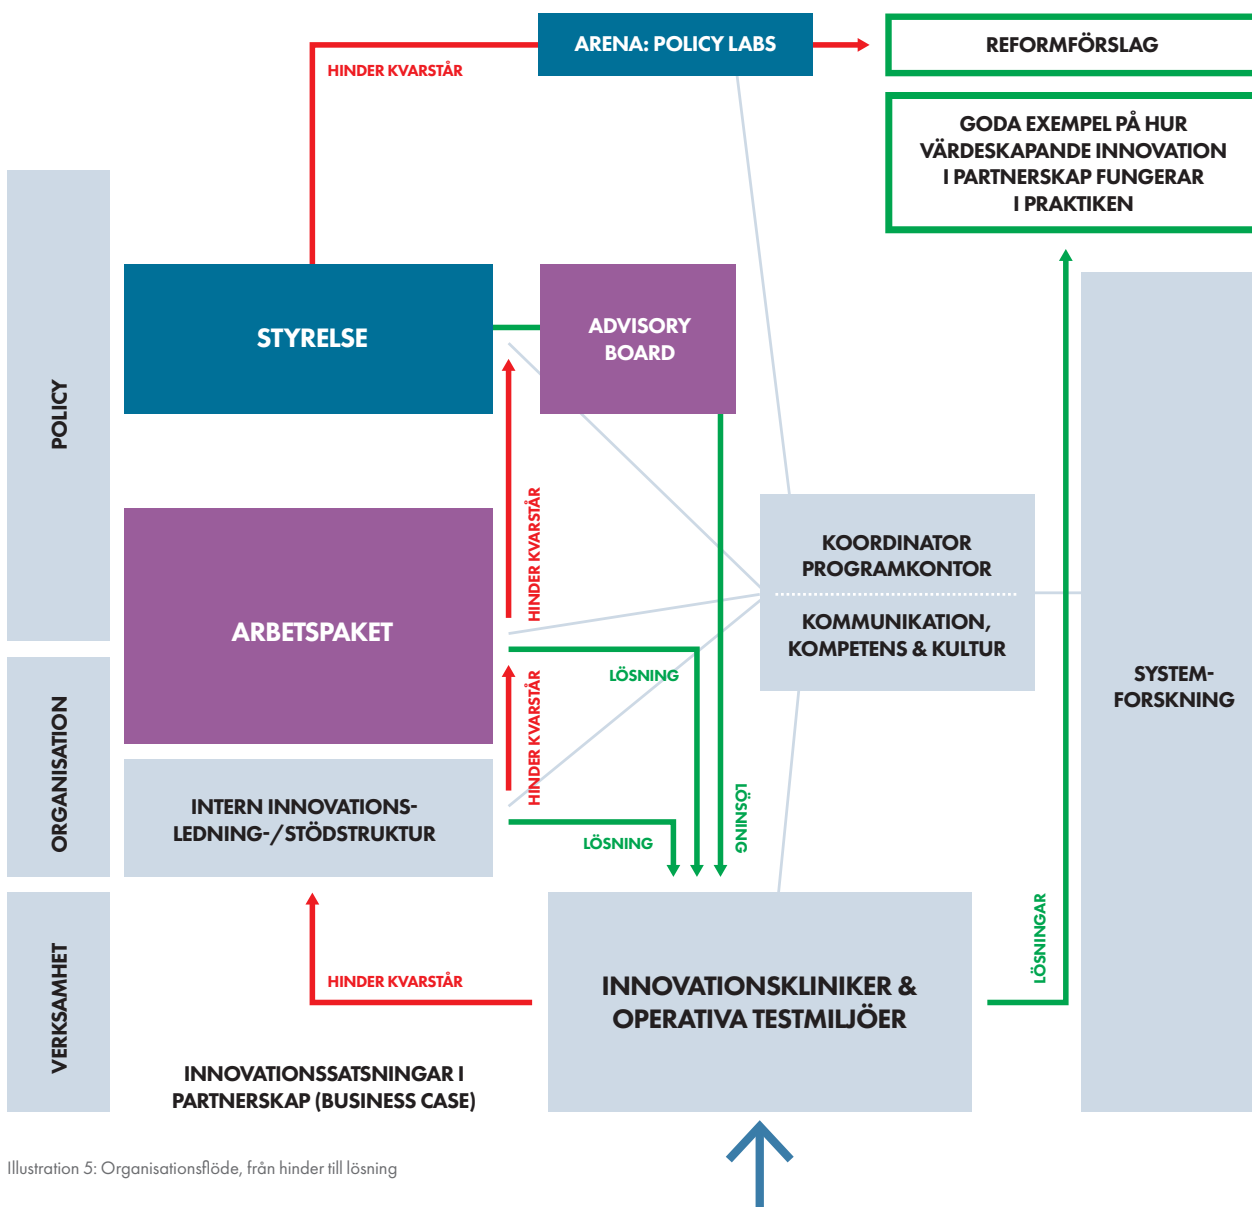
ARENA: POLICY LABS

HINDER KVARSTÅR

REFORMFÖRSLAG

GODA EXEMPEL PÅ HUR VÄRDESKAPANDE INNOVATION I PARTNERSKAP FUNGERAR I PRAKTIKEN

POLICY

STYRELSE

ADVISORY BOARD

HINDER KVARSTÅR

ARBETSPAKET

KOORDINATOR PROGRAMKONTOR

KOMMUNIKATION, KOMPETENS & KULTUR

LÖSNING

SYSTEM-FORSKNING

ORGANISATION

HINDER KVARSTÅR

INTERN INNOVATIONS-LEDNING-/STÖDSTRUKTUR

LÖSNING

LÖSNING

VERKSAMHET

HINDER KVARSTÅR

LÖSNINGAR

INNOVATIONSKLINIKER & OPERATIVA TESTMILJÖER

INNOVATIONSSATSNINGAR I PARTNERSKAP (BUSINESS CASE)

Illustration 5: Organisationsflöde, från hinder till lösning